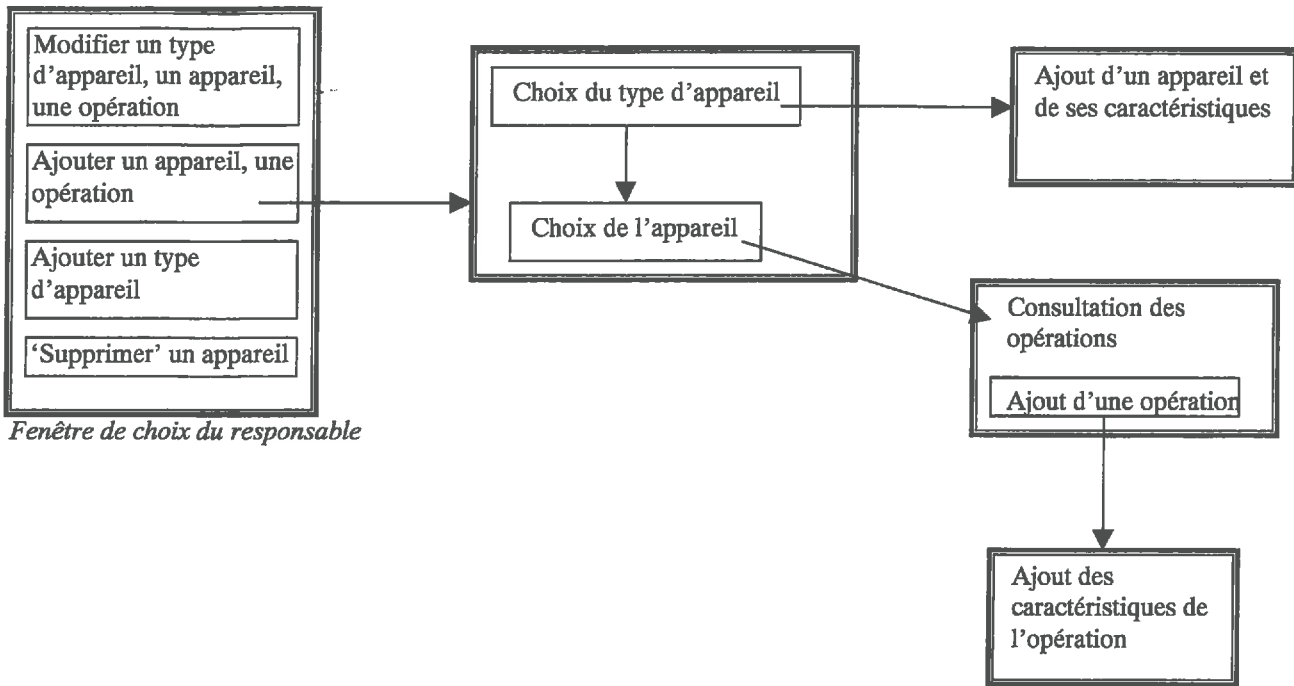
Modifier un type d'appareil, un appareil, une opération

Ajouter un appareil, une opération

Ajouter un type d'appareil

'Supprimer' un appareil

Fenêtre de choix du responsable

Choix du type d'appareil

Choix de l'appareil

Ajout d'un appareil et de ses caractéristiques

Consultation des opérations

Ajout d'une opération

Ajout des caractéristiques de l'opération